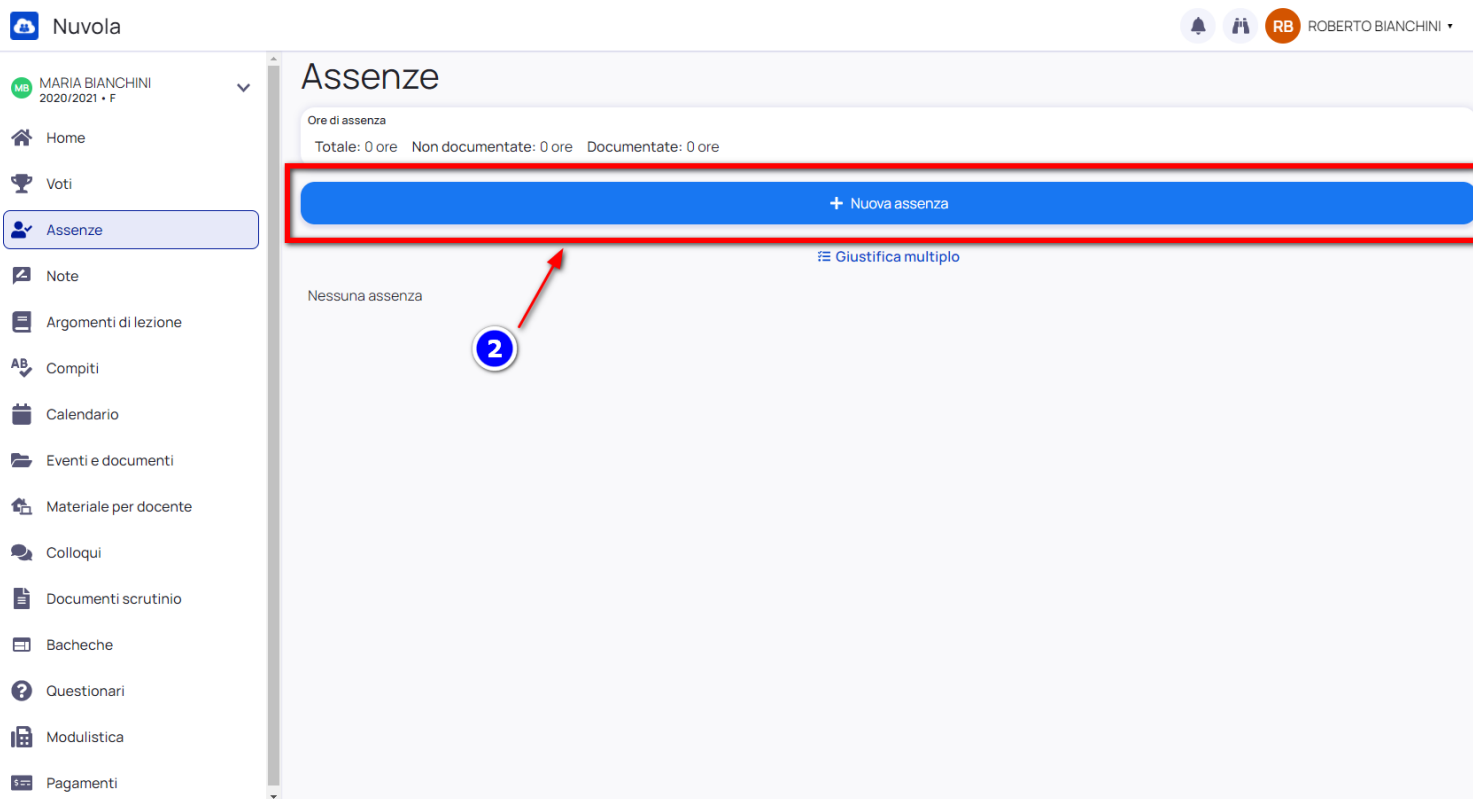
Nuvola

RB ROBERTO BIANCHINI

MB MARIA BIANCHINI
2020/2021 • F

Home
Voti
Assenze
Note
Argomenti di lezione
Compiti
Calendario
Eventi e documenti
Materiale per docente
Colloqui
Documenti scrutinio
Bacheche
Questionari
Modulistica
Pagamenti

Assenze

Ore di assenza
Totale: 0 ore Non documentate: 0 ore Documentate: 0 ore

+ Nuova assenza

Giustifica multiplo

Nessuna assenza

2